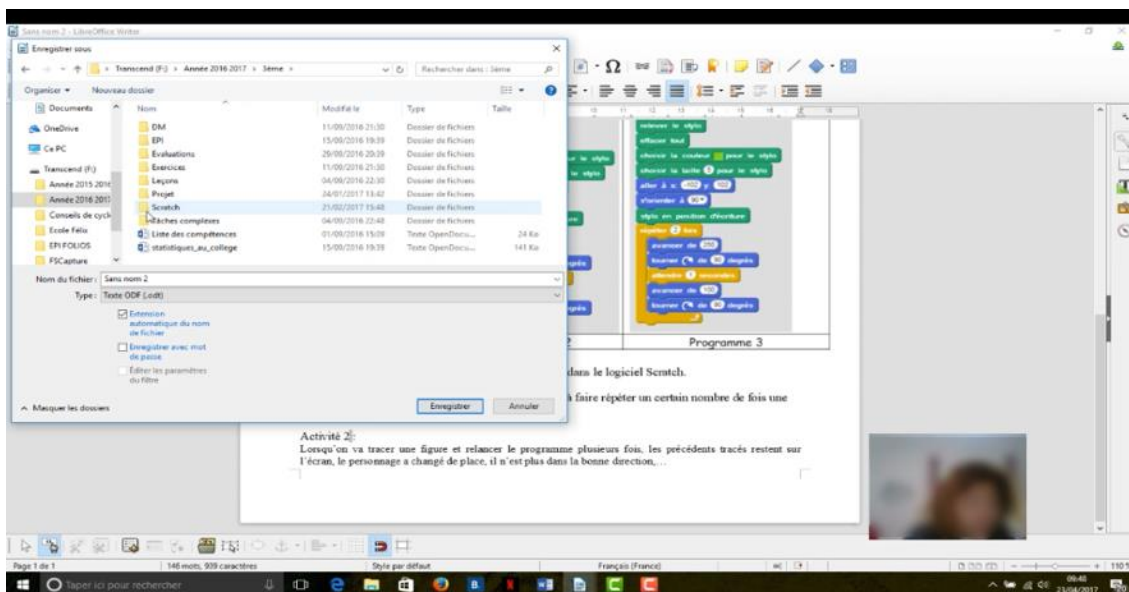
Sans nom 2 - LibreOffice Writer

Enregistrer sous

Transcend (F:) › Année 2016 2017 › 3ème ›

Rechercher dans : 3ème

Organiser ▾ Nouveau dossier

Documents
OneDrive
Ce PC
Transcend (F:)
Année 2015 2016
Année 2016 2017
Conseils de cycle
Ecole Felix
EPI FOLIOS
FSCapture

| Nom | Modifié le | Type | Taille |
|---|---|---|---|
| DM | 11/09/2016 21:30 | Dossier de fichiers | |
| EPI | 15/09/2016 19:39 | Dossier de fichiers | |
| Evaluations | 29/09/2016 20:39 | Dossier de fichiers | |
| Exercices | 11/09/2016 21:30 | Dossier de fichiers | |
| Leçons | 04/09/2016 22:30 | Dossier de fichiers | |
| Projet | 24/01/2017 13:42 | Dossier de fichiers | |
| Scratch | 21/02/2017 15:48 | Dossier de fichiers | |
| Tâches complexes | 04/09/2016 22:48 | Dossier de fichiers | |
| Liste des compétences | 01/09/2016 15:09 | Texte OpenDocu... | 24 Ko |
| statistiques_au_college | 15/09/2016 19:39 | Texte OpenDocu... | 141 Ko |

Nom du fichier : Sans nom 2
Type : Texte ODF (.odt)

Extension automatique du nom de fichier
Enregistrer avec mot de passe
Éditer les paramètres du filtre

Masquer les dossiers

Enregistrer Annuler

relever le stylo
effacer tout
choisir la couleur pour le stylo
choisir la taille 5 pour le stylo
aller à x: -100 y: 100
s'orienter à 90
stylo en position d'écriture
répéter 8 fois
avancer de 250
tourner de 45 degrés
attendre 1 secondes
avancer de 100
tourner de 45 degrés

Programme 3

dans le logiciel Scratch.

à faire répéter un certain nombre de fois une

Activité 2 :
Lorsqu'on va tracer une figure et relancer le programme plusieurs fois, les précédents tracés restent sur l'écran, le personnage a changé de place, il n'est plus dans la bonne direction,...

Page 1 de 1 146 mots, 939 caractères Style par défaut Français (France)

Taper ici pour rechercher

09:46 23/04/2017